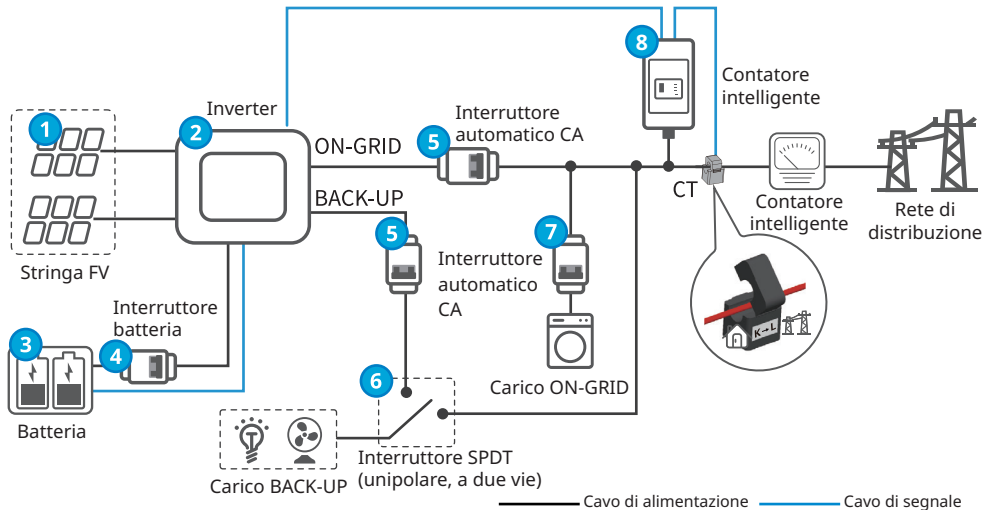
1
2
Inverter
ON-GRID
BACK-UP
5
Interruttore automatico CA
8
Contatore intelligente
CT
Contatore intelligente
Rete di distribuzione
5
Interruttore automatico CA
7
Stringa FV
Interruttore batteria
3
4
Batteria
6
Carico ON-GRID
Interruttore SPDT (unipolare, a due vie)
Carico BACK-UP
K→L
Cavo di alimentazione
Cavo di segnale